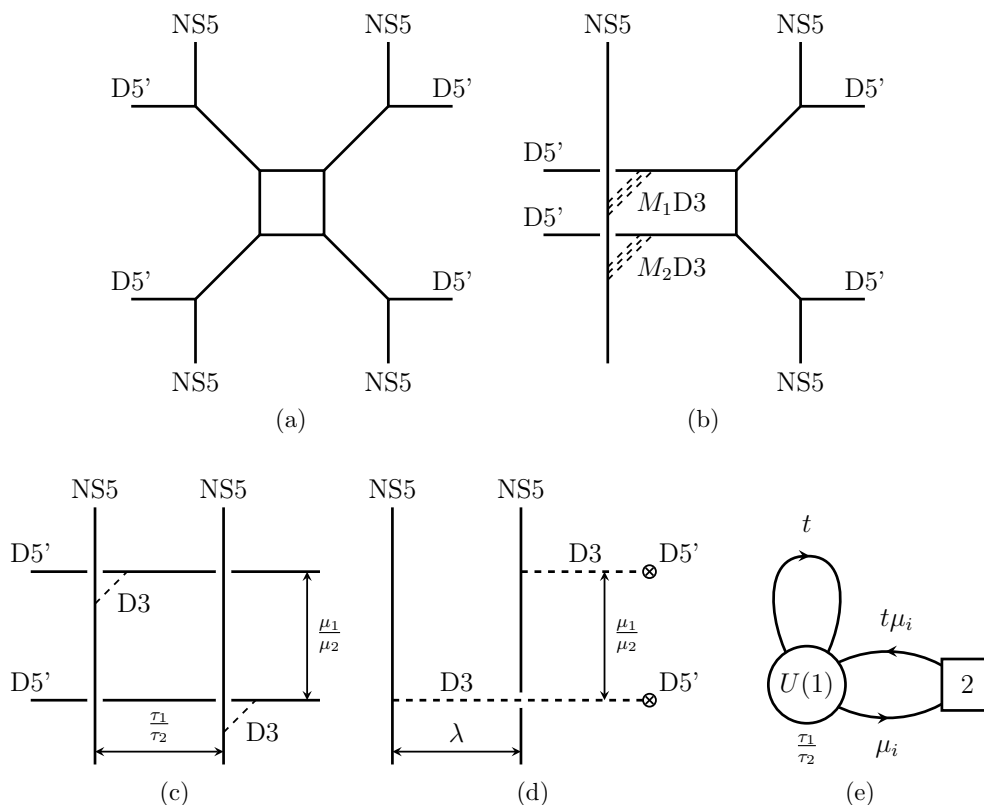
NS5
NS5
D5'
D5'
D5'
D5'
NS5
NS5
(a)

NS5
NS5
D5'
D5'
D5'
$M_1$D3
D5'
$M_2$D3
D5'
NS5
(b)

NS5
NS5
D5'
D3
$\frac{\mu_1}{\mu_2}$
D5'
$\frac{\tau_1}{\tau_2}$
D3
(c)

NS5
NS5
D3
D5'
$\frac{\mu_1}{\mu_2}$
D3
D5'
$\lambda$
(d)

$t$
$t\mu_i$
$U(1)$
2
$\frac{\tau_1}{\tau_2}$
$\mu_i$
(e)